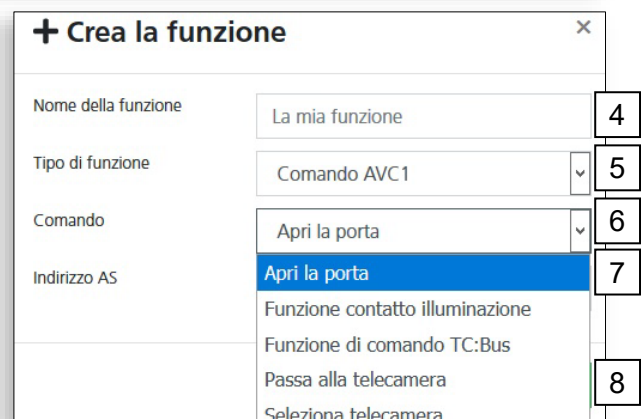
+ Crea la funzione

×

Nome della funzione

La mia funzione

4

Tipo di funzione

Comando AVC1

5

Comando

Apri la porta

6

Indirizzo AS

Apri la porta

7

Funzione contatto illuminazione

Funzione di comando TC:Bus

Passa alla telecamera

8

Seleziona telecamera